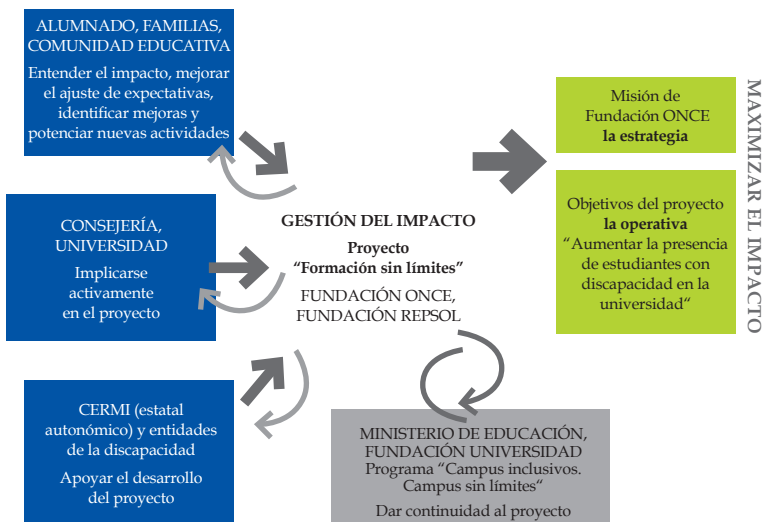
ALUMNADO, FAMILIAS, COMUNIDAD EDUCATIVA

Entender el impacto, mejorar el ajuste de expectativas, identificar mejoras y potenciar nuevas actividades

CONSEJERÍA, UNIVERSIDAD

Implicarse activamente en el proyecto

CERMI (estatal autonómico) y entidades de la discapacidad

Apoyar el desarrollo del proyecto

GESTIÓN DEL IMPACTO

Proyecto "Formación sin límites"

FUNDACIÓN ONCE, FUNDACIÓN REPSOL

MINISTERIO DE EDUCACIÓN, FUNDACIÓN UNIVERSIDAD
Programa "Campus inclusivos. Campus sin límites"

Dar continuidad al proyecto

Misión de Fundación ONCE
la estrategia

Objetivos del proyecto
la operativa
"Aumentar la presencia de estudiantes con discapacidad en la universidad"

MAXIMIZAR EL IMPACTO